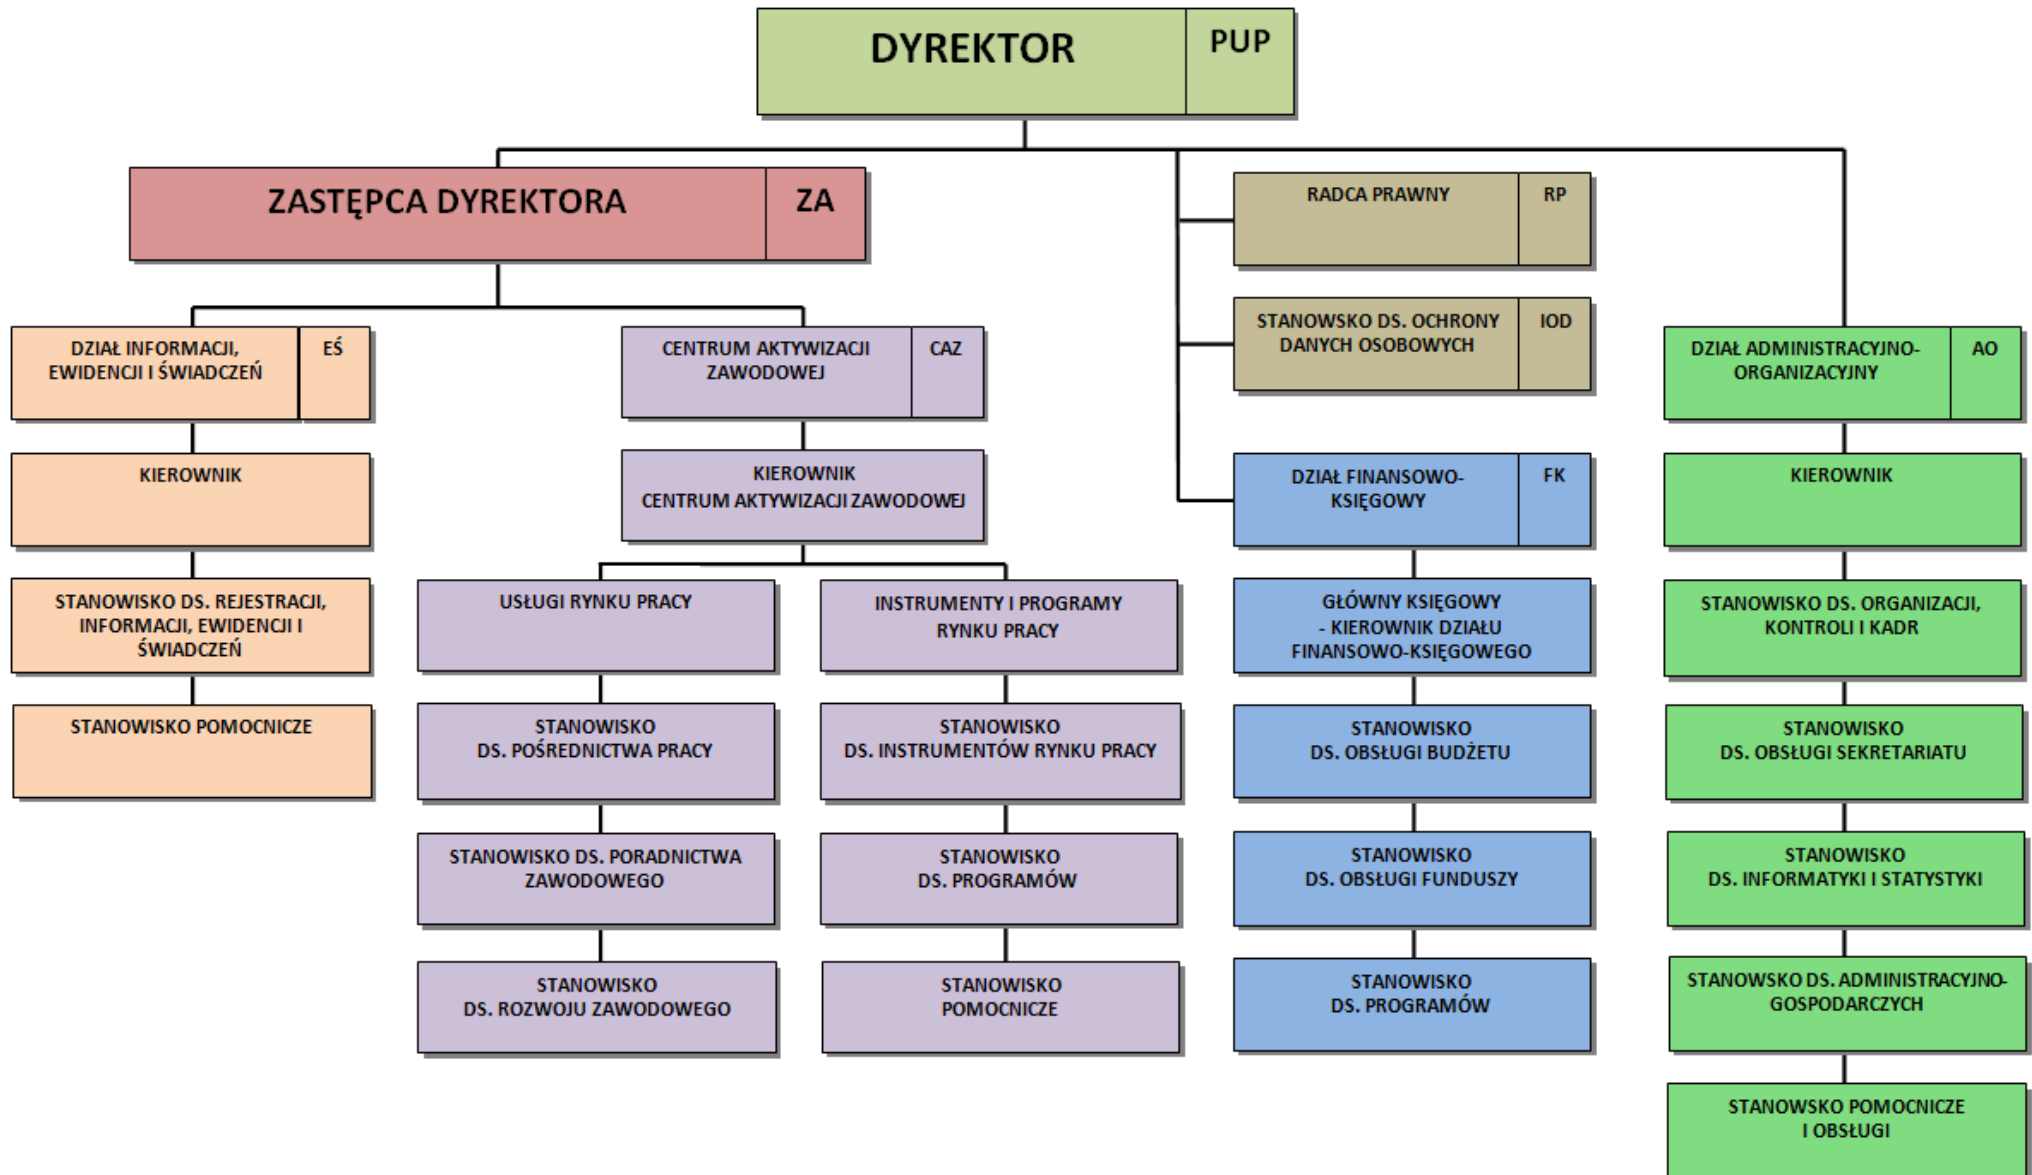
DYREKTOR PUP

ZASTĘPCA DYREKTORA ZA

RADCA PRAWNY RP

STANOWSKO DS. OCHRONY DANYCH OSOBOWYCH IOD

DZIAŁ FINANSOWO-KSIĘGOWY FK

GŁÓWNY KSIĘGOWY - KIEROWNIK DZIAŁU FINANSOWO-KSIĘGOWEGO

STANOWISKO DS. OBSŁUGI BUDŻETU

STANOWISKO DS. OBSŁUGI FUNDUSZY

STANOWISKO DS. PROGRAMÓW

DZIAŁ INFORMACJI, EWIDENCJI I ŚWIADCZEŃ EŚ

KIEROWNIK

STANOWISKO DS. REJESTRACJI, INFORMACJI, EWIDENCJI I ŚWIADCZEŃ

STANOWISKO POMOCNICZE

CENTRUM AKTYWIZACJI ZAWODOWEJ CAZ

KIEROWNIK CENTRUM AKTYWIZACJI ZAWODOWEJ

USŁUGI RYNKU PRACY

STANOWISKO DS. POŚREDNICTWA PRACY

STANOWISKO DS. PORADNICTWA ZAWODOWEGO

STANOWISKO DS. ROZWOJU ZAWODOWEGO

INSTRUMENTY I PROGRAMY RYNKU PRACY

STANOWISKO DS. INSTRUMENTÓW RYNKU PRACY

STANOWISKO DS. PROGRAMÓW

STANOWISKO POMOCNICZE

DZIAŁ ADMINISTRACYJNO-ORGANIZACYJNY AO

KIEROWNIK

STANOWISKO DS. ORGANIZACJI, KONTROLI I KADR

STANOWISKO DS. OBSŁUGI SEKRETARIATU

STANOWISKO DS. INFORMATYKI I STATYSTYKI

STANOWISKO DS. ADMINISTRACYJNO-GOSPODARCZYCH

STANOWSKO POMOCNICZE I OBSŁUGI